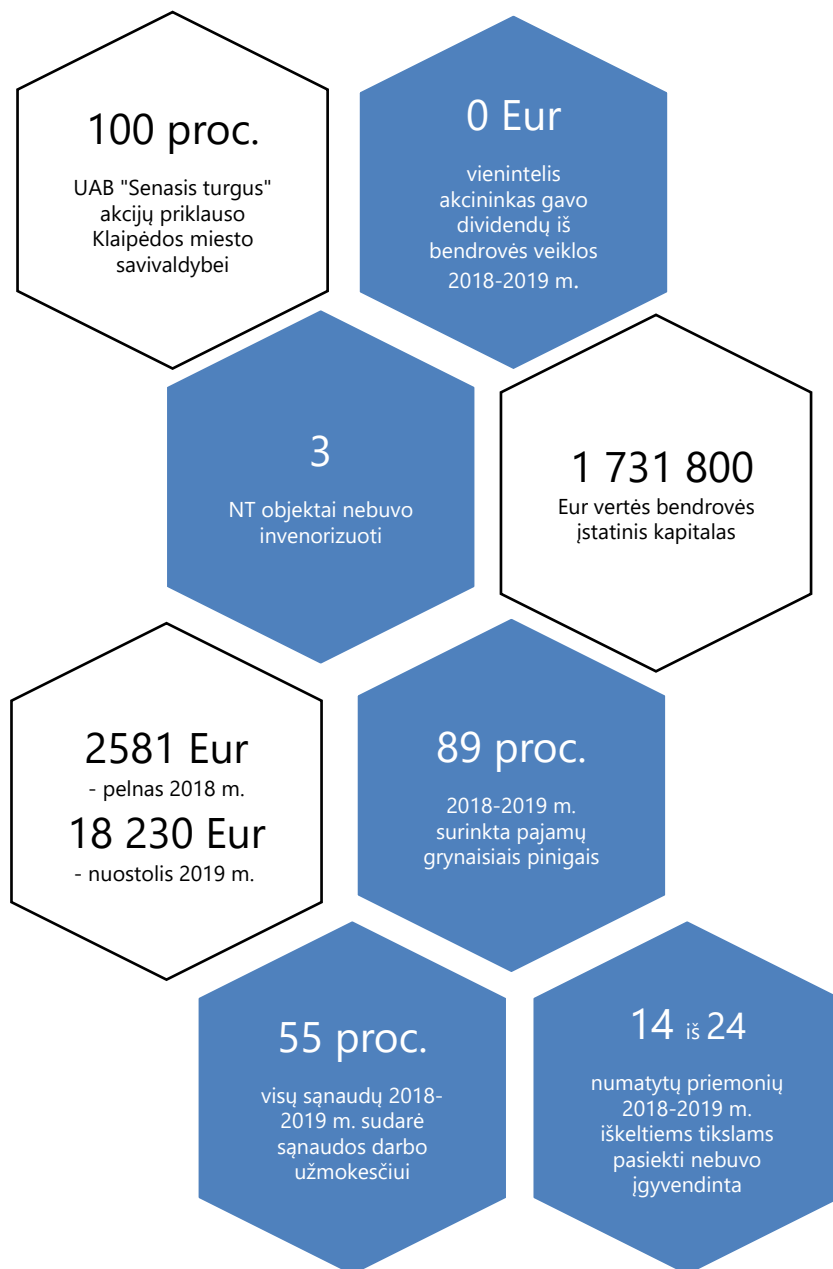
100 proc.

UAB "Senasis turgus" akcijų priklauso Klaipėdos miesto savivaldybei

0 Eur

vienintelis akcininkas gavo dividendų iš bendrovės veiklos 2018-2019 m.

3

NT objektai nebuvo invenorizuoti

1 731 800

Eur vertės bendrovės įstatinis kapitalas

2581 Eur

- pelnas 2018 m.

18 230 Eur

- nuostolis 2019 m.

89 proc.

2018-2019 m. surinkta pajamų grynaisiais pinigais

55 proc.

visų sąnaudų 2018-2019 m. sudarė sąnaudos darbo užmokesčiui

14 iš 24

numatytų priemonių 2018-2019 m. iškeltiems tikslams pasiekti nebuvo įgyvendinta